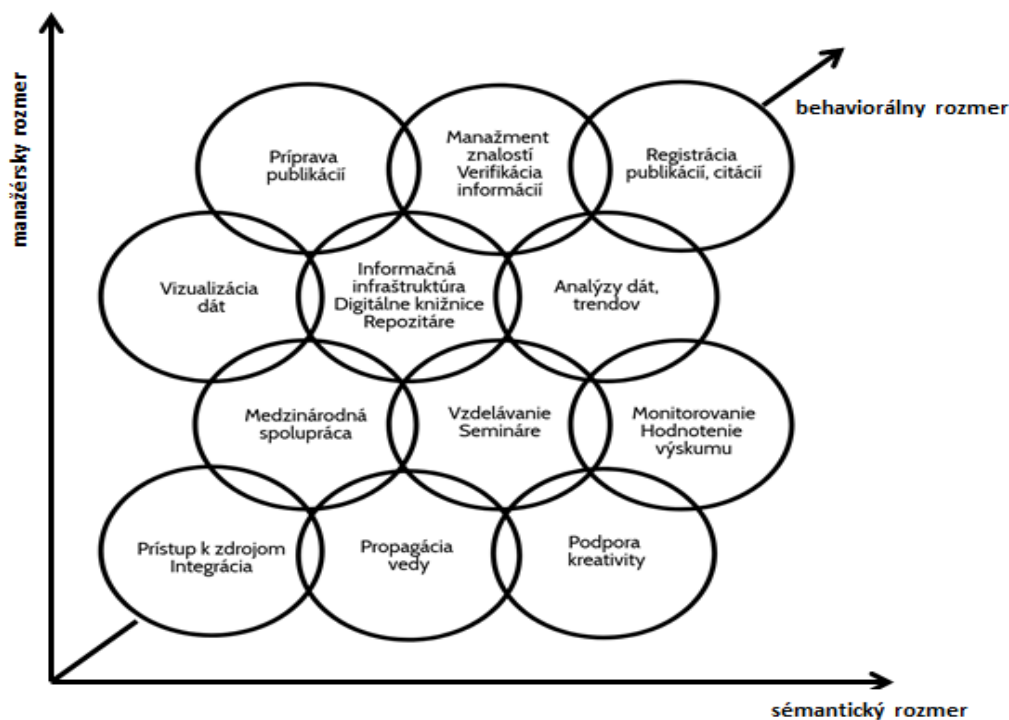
manažérsky rozmer

behaviorálny rozmer

Príprava publikácií

Manažment znalostí Verifikácia informácií

Registrácia publikácií, citácií

Vizualizácia dát

Informačná infraštruktúra Digitálne knižnice Repozitáre

Analýzy dát, trendov

Medzinárodná spolupráca

Vzdelávanie Semináre

Monitorovanie Hodnotenie výskumu

Prístup k zdrojom Integrácia

Propagácia vedy

Podpora kreativity

sémantický rozmer